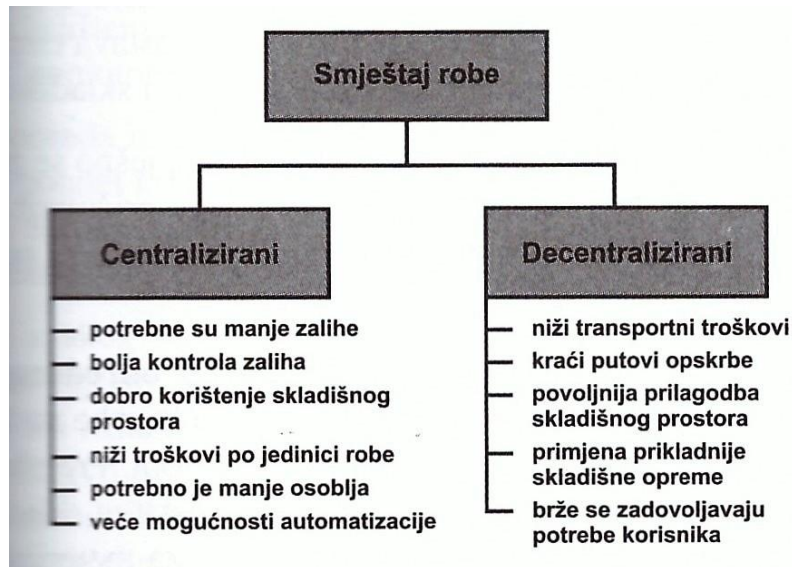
Smještaj robe

Centralizirani

- potrebne su manje zalihe
- bolja kontrola zaliha
- dobro korištenje skladišnog prostora
- niži troškovi po jedinici robe
- potrebno je manje osoblja
- veće mogućnosti automatizacije

Decentralizirani

- niži transportni troškovi
- kraći putovi opskrbe
- povoljnija prilagodba skladišnog prostora
- primjena prikladnije skladišne opreme
- brže se zadovoljavaju potrebe korisnika